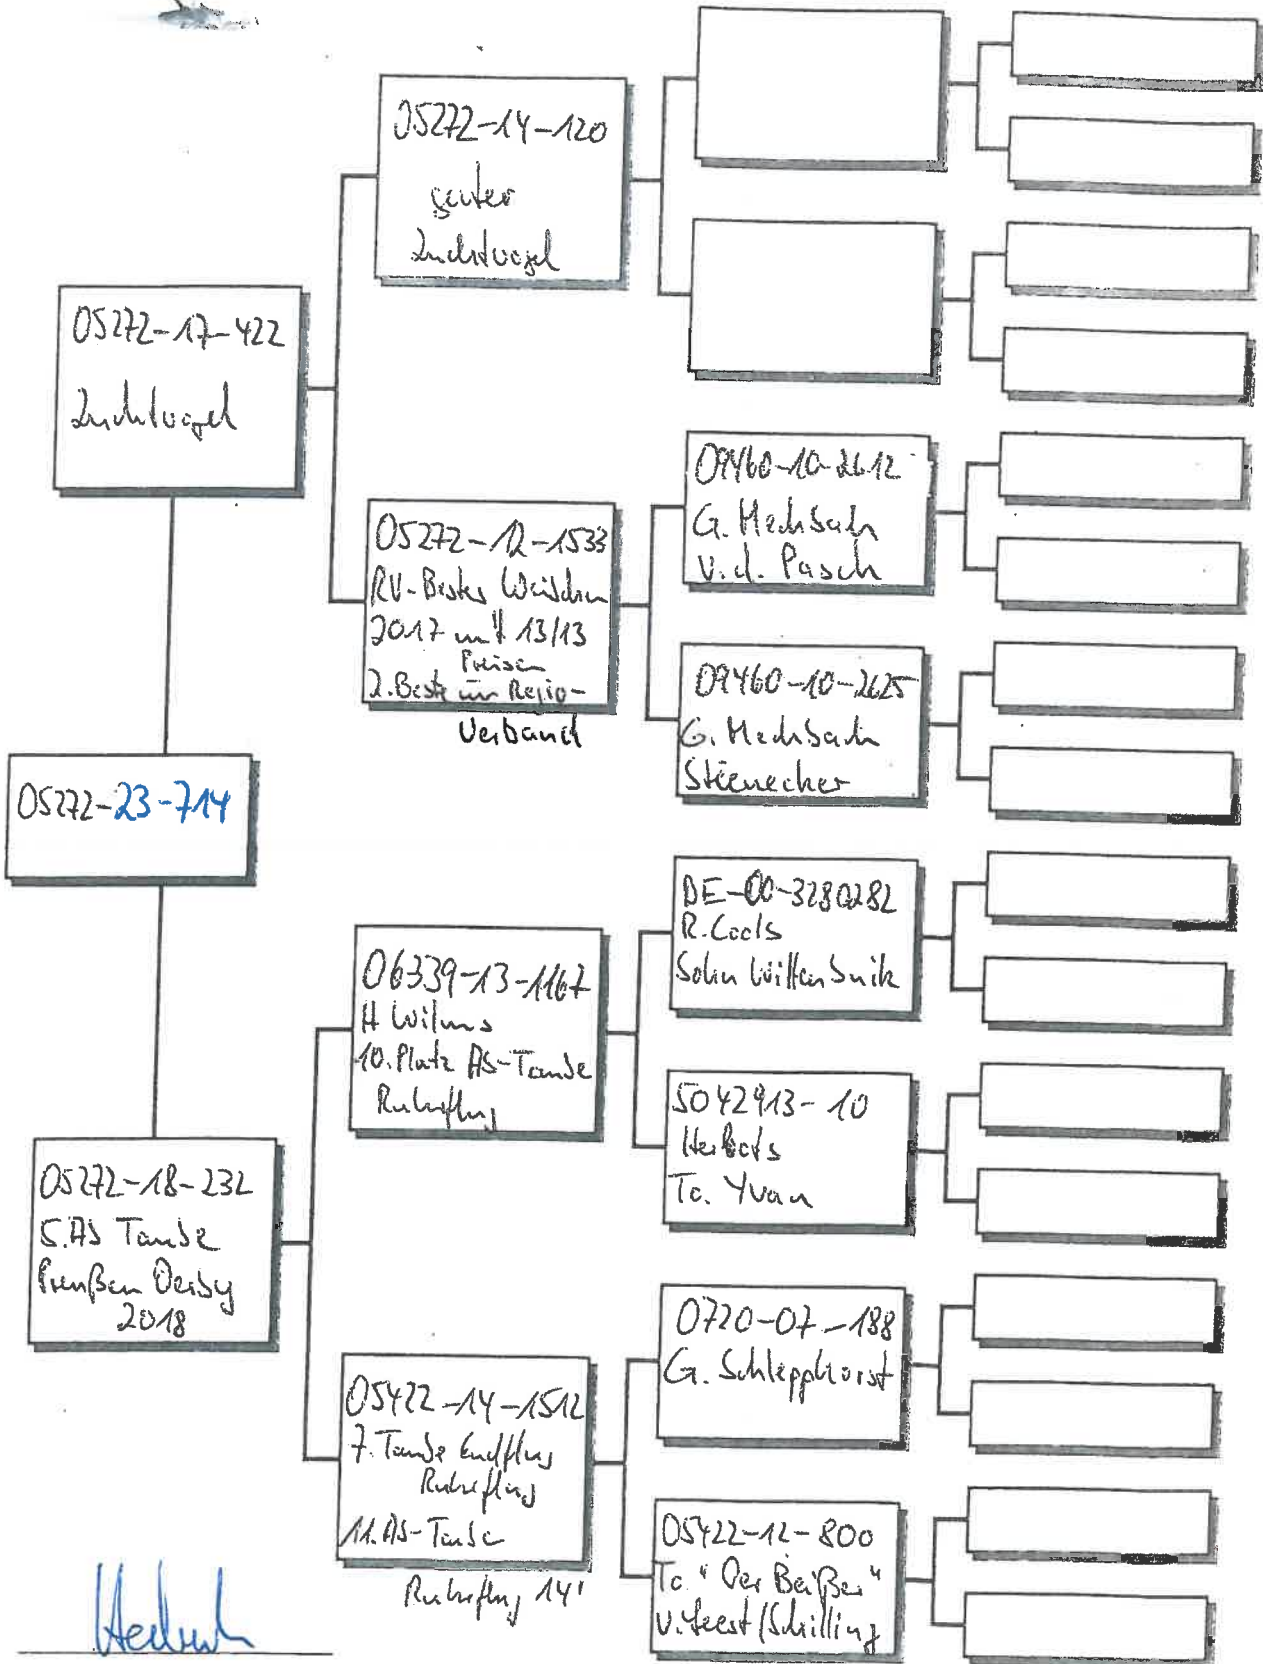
05272-14-120
guter
Zuchtvogel

05272-17-422
Zuchtvogel

05272-12-1533
RV-Bester Weibchen
2017 mit 13/13
Preisen
2. Bester im Regio-
Verband

09460-10-2612
G. Hedtsack
v.d. Pasch

09460-10-2625
G. Hedtsack
Steenecker

05272-23-714

DE-00-3280282
R. Cools
Sohn Willem Snik

06339-13-1167
H Wilms
10. Platz AS-Taube
Ruhrflug

5042913-10
Herbots
Tc. Yvan

05272-18-232
5. AS Taube
Preußen Derby
2018

0720-07-188
G. Schlepphorst

05422-14-1512
7. Taube Endflug
Ruhrflug
11. AS-Taube
Ruhrflug 14'

05422-12-800
Tc. "Der Beißer"
v. Leest (Schilling)

Herbert